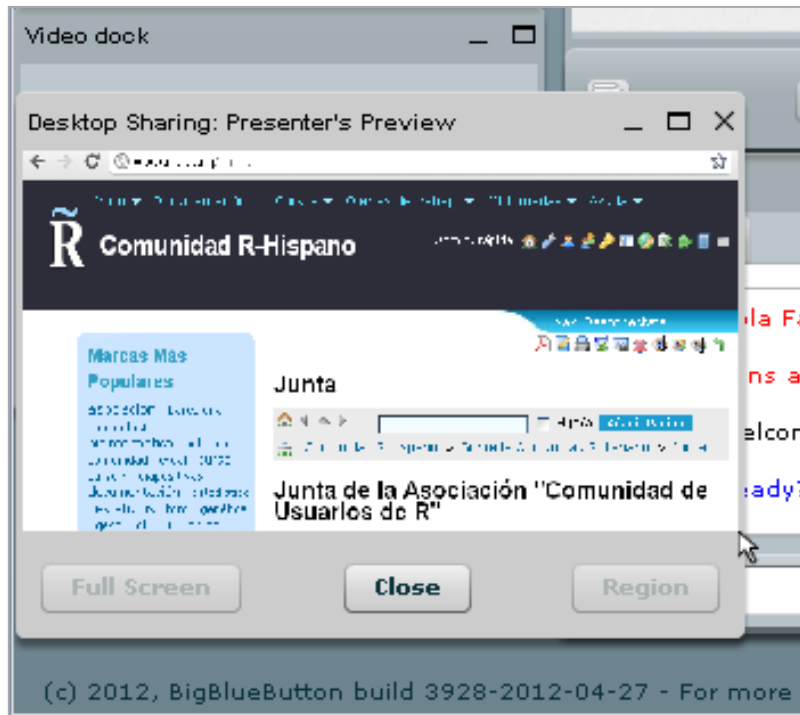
Video dock

Desktop Sharing: Presenter's Preview

Comunidad R-Hispano

Marcas Más Populares

Junta

Junta de la Asociación "Comunidad de Usuarios de R"

ola Fa
ns a
elcon
eady?

Full Screen
Close
Region

(c) 2012, BigBlueButton build 3928-2012-04-27 - For more